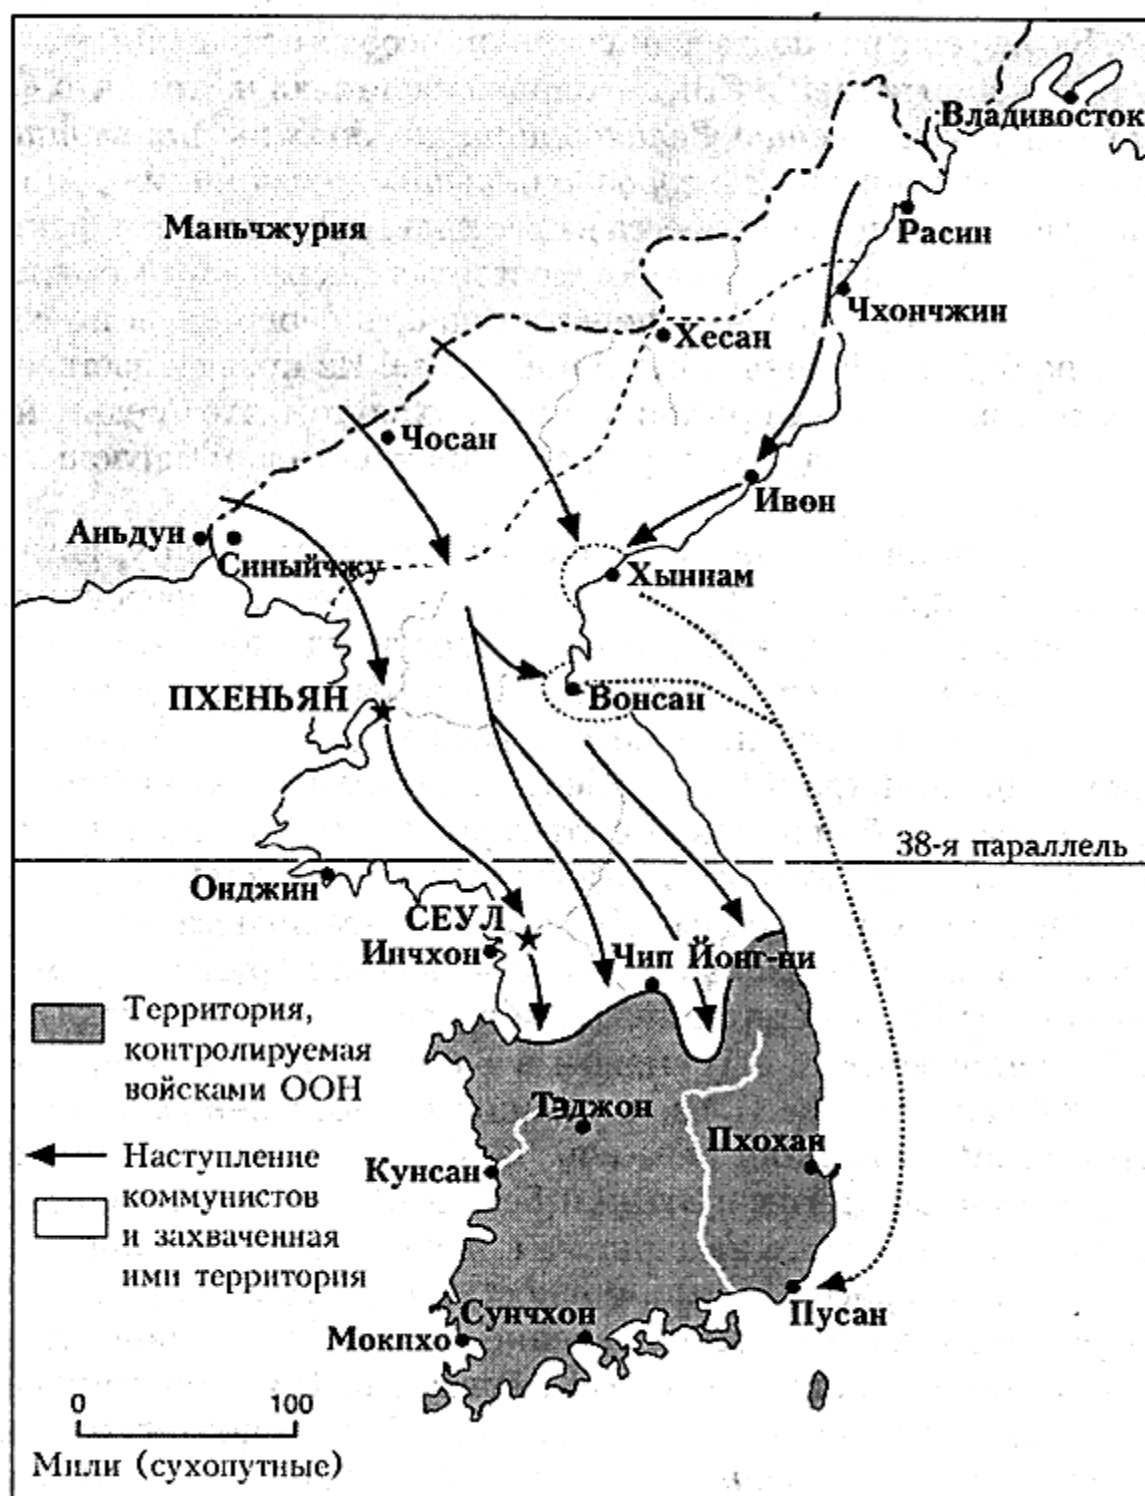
Владивосток

Маньчжурия

Расин

Чхончжин

Хесан

Чосан

Ивон

Аньдун

Синыйчжу

Хыннам

ПХЕНЬЯН

Вонсан

38-я параллель

Онджин

СЕУЛ

Инчхон

Чип

Йонг-ни

Территория, контролируемая войсками ООН

Тэджон

Наступление коммунистов и захваченная ими территория

Кунсан

Пхохан

Сунчхон

Мокпхо

Пусан

0 100
Мили (сухопутные)